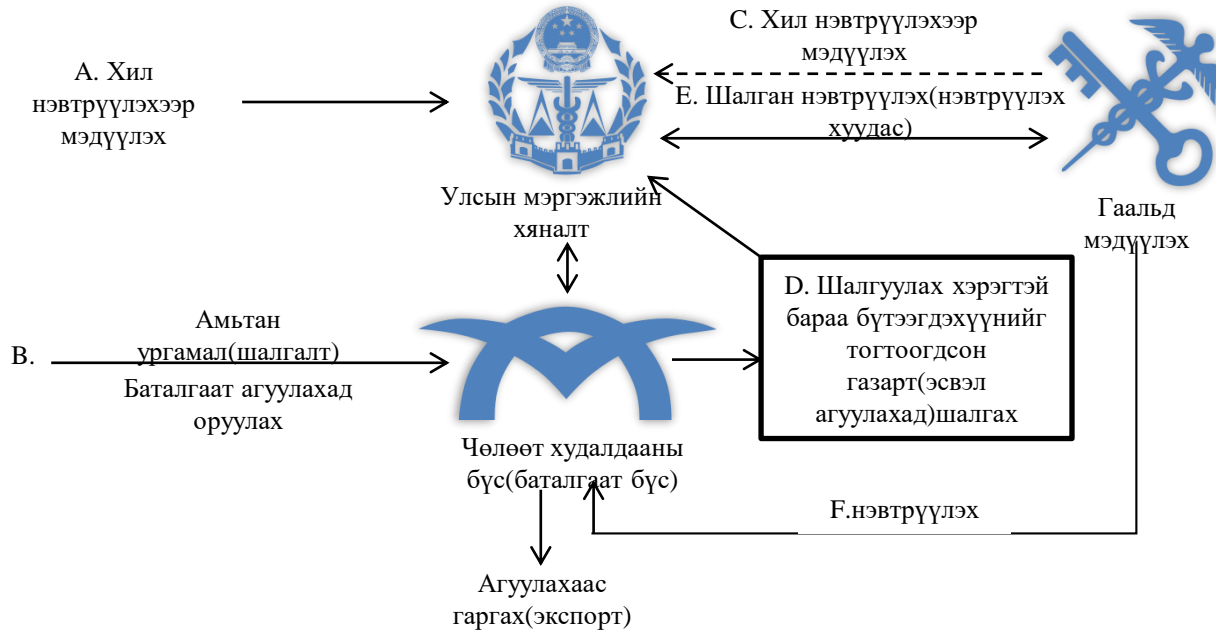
A. Хил нэвтрүүлэхээр мэдүүлэх

C. Хил нэвтрүүлэхээр мэдүүлэх

E. Шалган нэвтрүүлэх(нэвтрүүлэх хуудас)

Улсын мэргэжлийн хяналт

Гаальд мэдүүлэх

B.

Амьтан ургамал(шалгалт)

Баталгаат агуулахад оруулах

D. Шалгуулах хэрэгтэй бараа бүтээгдэхүүнийг тогтоогдсон газарт(эсвэл агуулахад)шалгах

Чөлөөт худалдааны бүс(баталгаат бүс)

F.нэвтрүүлэх

Агуулахаас гаргах(экспорт)